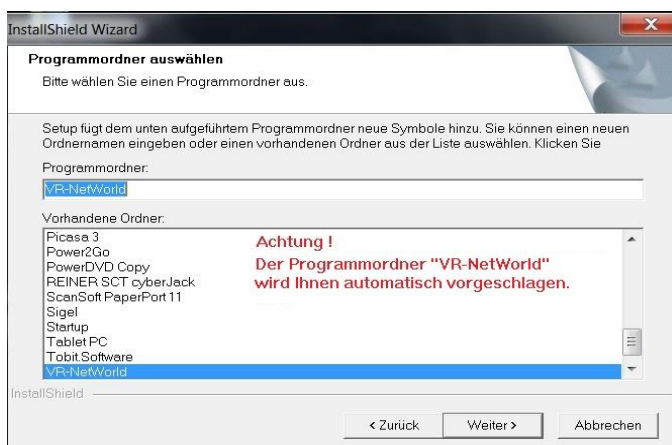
InstallShield Wizard

Programmordner auswählen

Bitte wählen Sie einen Programmordner aus.

Setup fügt dem unten aufgeführtem Programmordner neue Symbole hinzu. Sie können einen neuen Ordnernamen eingeben oder einen vorhandenen Ordner aus der Liste auswählen. Klicken Sie

Programmordner:

VR-NetWorld

Vorhandene Ordner:

Picasa 3
Power2Go
PowerDVD Copy
REINER SCT cyberJack
ScanSoft PaperPort 11
Sigel
Startup
Tablet PC
Tobit.Software
VR-NetWorld

Achtung !
Der Programmordner "VR-NetWorld" wird Ihnen automatisch vorgeschlagen.

InstallShield

< Zurück
Weiter >
Abbrechen